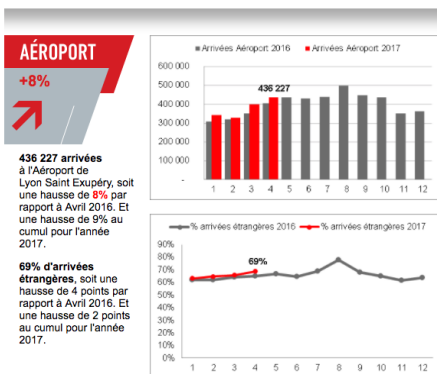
AÉROPORT

+8%

436 227 arrivées à l'Aéroport de Lyon Saint Exupéry, soit une hausse de 8% par rapport à Avril 2016. Et une hausse de 9% au cumul pour l'année 2017.

69% d'arrivées étrangères, soit une hausse de 4 points par rapport à Avril 2016. Et une hausse de 2 points au cumul pour l'année 2017.

Arrivées Aéroport 2016 | Arrivées Aéroport 2017

600 000
500 000
400 000
300 000
200 000
100 000
0

436 227

1 2 3 4 5 6 7 8 9 10 11 12

% arrivées étrangères 2016 | % arrivées étrangères 2017

90%
80%
70%
60%
50%
40%
30%
20%
10%
0%

69%

1 2 3 4 5 6 7 8 9 10 11 12